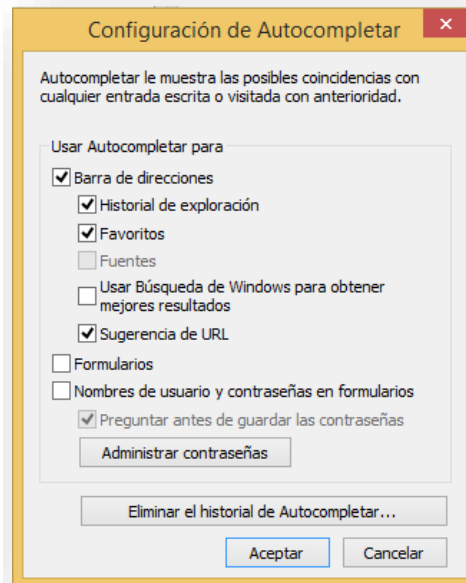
Configuración de Autocompletar

Autocompletar le muestra las posibles coincidencias con cualquier entrada escrita o visitada con anterioridad.

Usar Autocompletar para

Barra de direcciones

Historial de exploración

Favoritos

Fuentes

Usar Búsqueda de Windows para obtener mejores resultados

Sugerencia de URL

Formularios

Nombres de usuario y contraseñas en formularios

Preguntar antes de guardar las contraseñas

Administrar contraseñas

Eliminar el historial de Autocompletar...

Aceptar

Cancelar